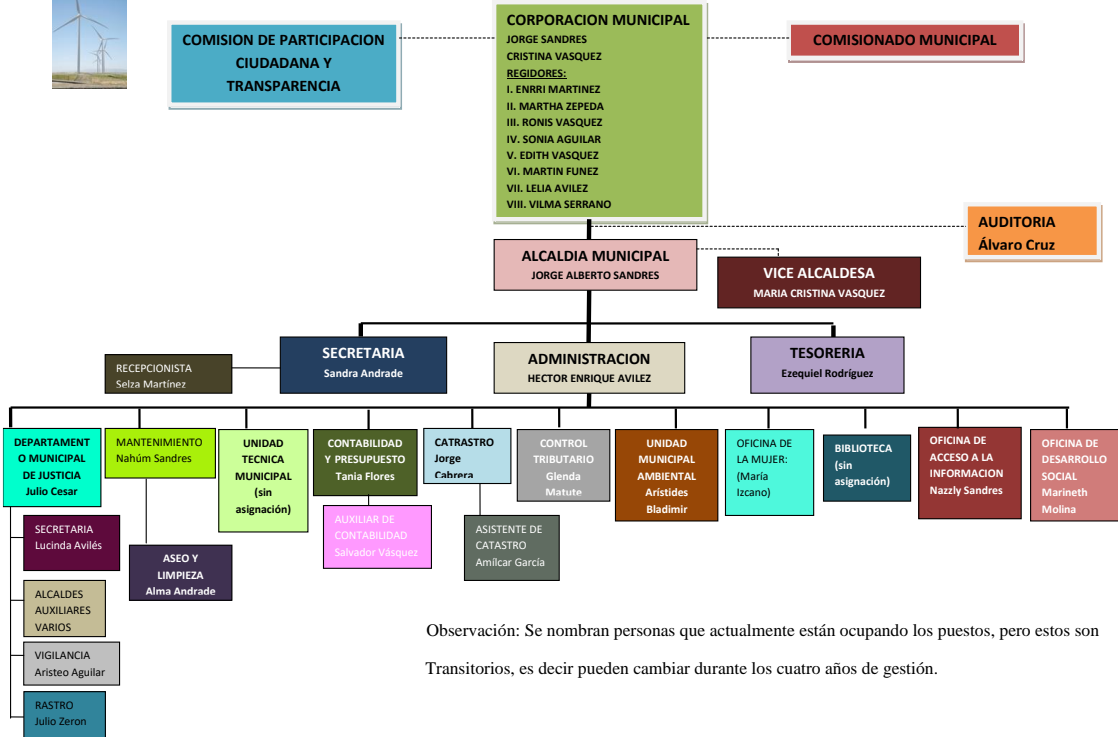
COMISION DE PARTICIPACION CIUDADANA Y TRANSPARENCIA

CORPORACION MUNICIPAL
JORGE SANDRES
CRISTINA VASQUEZ
REGIDORES:
I. ENRRI MARTINEZ
II. MARTHA ZEPEDA
III. RONIS VASQUEZ
IV. SONIA AGUILAR
V. EDITH VASQUEZ
VI. MARTIN FUNEZ
VII. LELIA AVILEZ
VIII. VILMA SERRANO

COMISIONADO MUNICIPAL

AUDITORIA
Álvaro Cruz

ALCALDIA MUNICIPAL
JORGE ALBERTO SANDRES

VICE ALCALDESA
MARIA CRISTINA VASQUEZ

RECEPCIONISTA
Selza Martínez

SECRETARIA
Sandra Andrade

ADMINISTRACION
HECTOR ENRIQUE AVILEZ

TESORERIA
Ezequiel Rodríguez

DEPARTAMENTO MUNICIPAL DE JUSTICIA
Julio Cesar

MANTENIMIENTO
Nahúm Sandres

UNIDAD TECNICA MUNICIPAL
(sin asignación)

CONTABILIDAD Y PRESUPUESTO
Tania Flores

CATRASTRO
Jorge Cabrera

CONTROL TRIBUTARIO
Glenda Matute

UNIDAD MUNICIPAL AMBIENTAL
Aristides Bladimir

OFICINA DE LA MUJER:
(María Izcano)

BIBLIOTECA
(sin asignación)

OFICINA DE ACCESO A LA INFORMACION
Nazzly Sandres

OFICINA DE DESARROLLO SOCIAL
Marineth Molina

SECRETARIA
Lucinda Avilés

ASEO Y LIMPIEZA
Alma Andrade

AUXILIAR DE CONTABILIDAD
Salvador Vásquez

ASISTENTE DE CATASTRO
Amílcar García

ALCALDES AUXILIARES VARIOS

VIGILANCIA
Aristeo Aguilar

RASTRO
Julio Zeron

Observación: Se nombran personas que actualmente están ocupando los puestos, pero estos son Transitorios, es decir pueden cambiar durante los cuatro años de gestión.